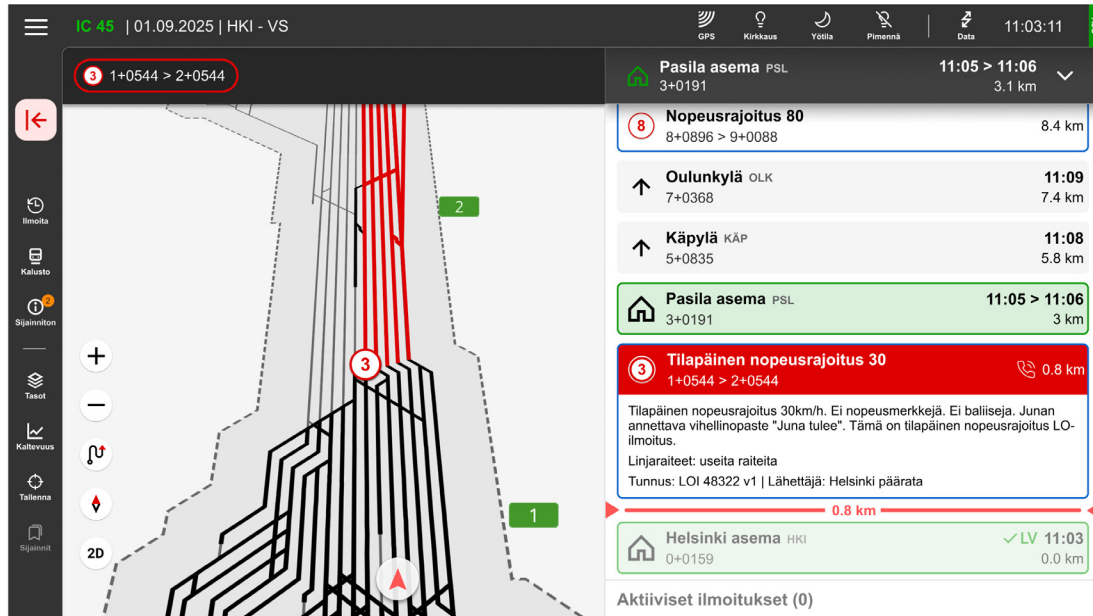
IC 45 | 01.09.2025 | HKI - VS

GPS Kirkkaus Yötila Pimennä Data 11:03:11

3 1+0544 > 2+0544

Pasila asema PSL 11:05 > 11:06
3+0191 3.1 km

Ilmoita
Kalusto
2
Sijainniton
Tasot
Kaltevuus
Tallenna
Sijainnit

2
3
1
2D

8 Nopeusrajoitus 80
8+0896 > 9+0088 8.4 km

Oulunkylä OLK 11:09
7+0368 7.4 km

Käpylä KÄP 11:08
5+0835 5.8 km

Pasila asema PSL 11:05 > 11:06
3+0191 3 km

3 Tilapäinen nopeusrajoitus 30 0.8 km
1+0544 > 2+0544

Tilapäinen nopeusrajoitus 30km/h. Ei nopeusmerkkejä. Ei baliiseja. Junan annettava vihellinopaste "Juna tulee". Tämä on tilapäinen nopeusrajoitus LO-ilmoitus.

Linjaraiteet: useita raiteita

Tunnus: LOI 48322 v1 | Lähettäjä: Helsinki päärata

0.8 km

Helsinki asema HKI LV 11:03
0+0159 0.0 km

Aktiiviset ilmoitukset (0)